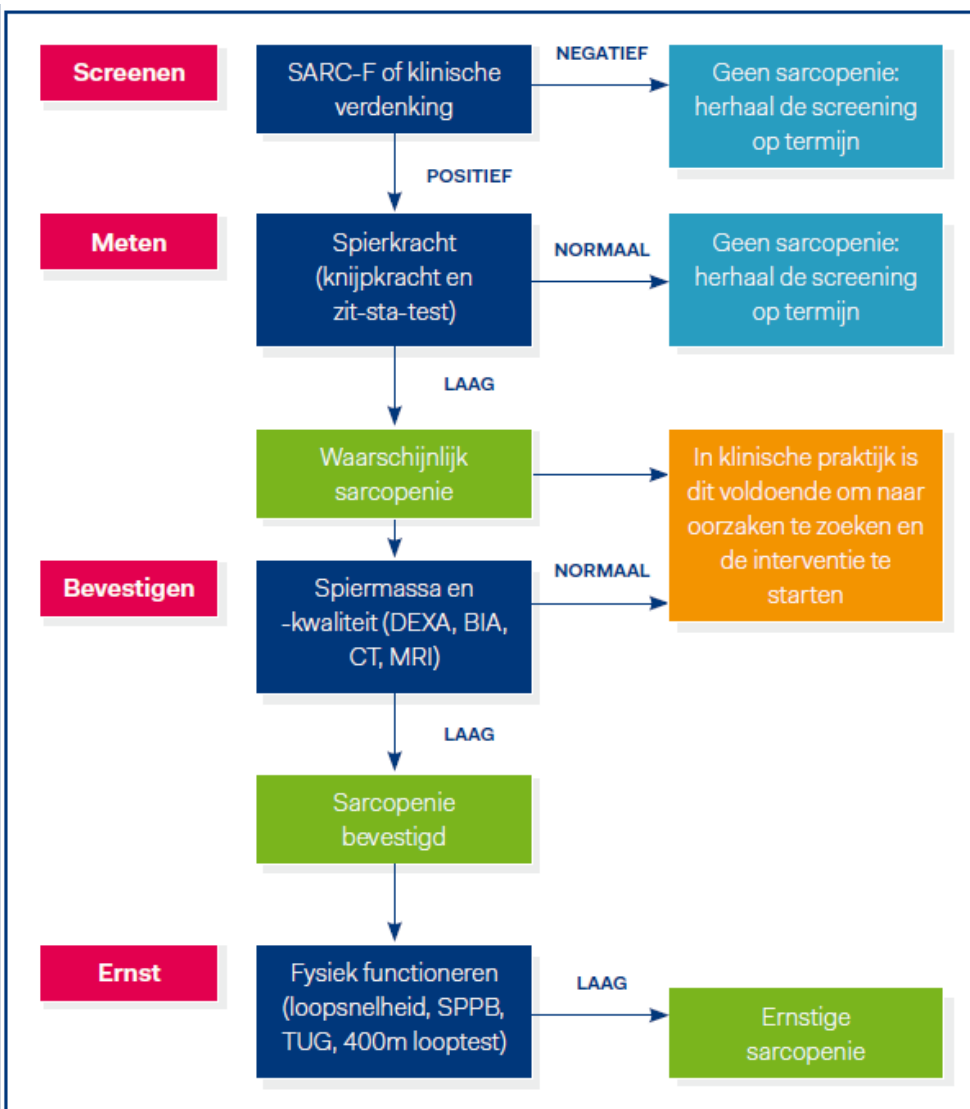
Screenen

SARC-F of klinische verdenking

NEGATIEF

Geen sarcopenie: herhaal de screening op termijn

POSITIEF

Meten

Spierkracht (knijpkracht en zit-sta-test)

NORMAAL

Geen sarcopenie: herhaal de screening op termijn

LAAG

Waarschijnlijk sarcopenie

In klinische praktijk is dit voldoende om naar oorzaken te zoeken en de interventie te starten

Bevestigen

Spiermassa en -kwaliteit (DEXA, BIA, CT, MRI)

NORMAAL

LAAG

Sarcopenie bevestigd

Ernst

Fysiek functioneren (loopsnelheid, SPPB, TUG, 400m looptest)

LAAG

Ernstige sarcopenie